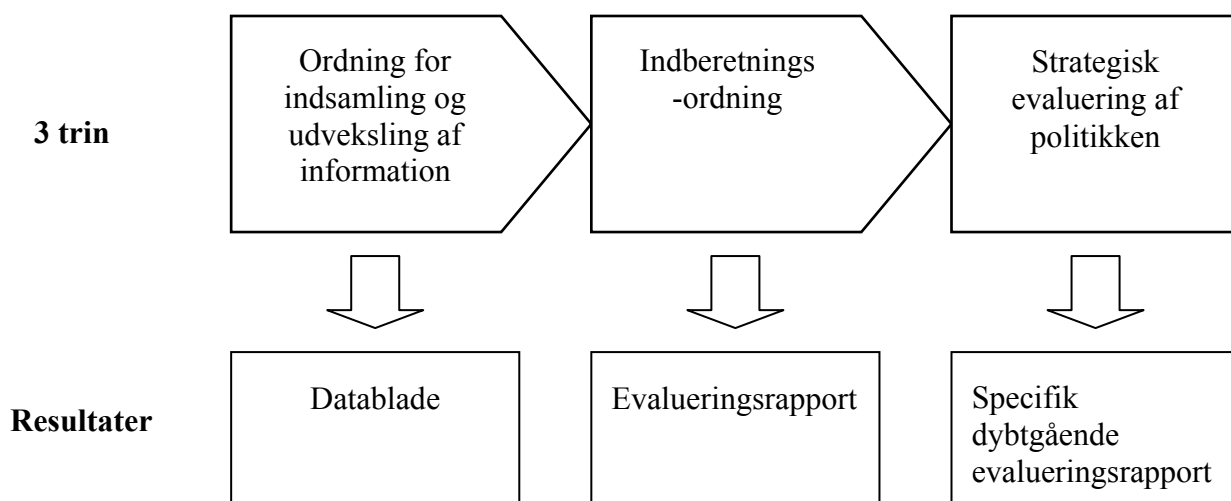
3 trin

Ordning for indsamling og udveksling af information

Indberetnings -ordning

Strategisk evaluering af politikken

Resultater

Datablade

Evalueringsrapport

Specifik dybtgående evalueringsrapport